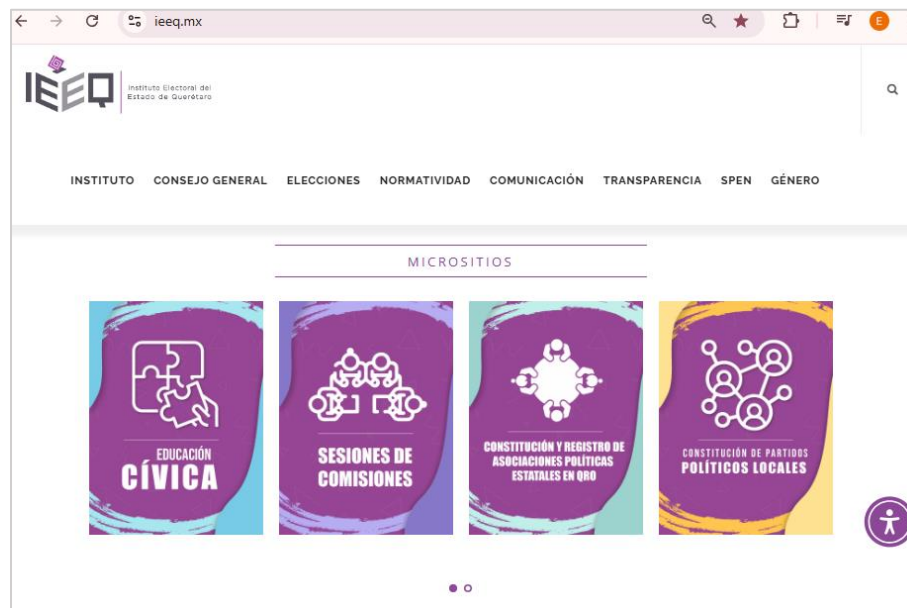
ieeq.mx

E

IEEQ Instituto Electoral del Estado de Querétaro

INSTITUTO CONSEJO GENERAL ELECCIONES NORMATIVIDAD COMUNICACIÓN TRANSPARENCIA SPEN GÉNERO

MICROSITIOS

EDUCACIÓN CÍVICA

SESIONES DE COMISIONES

CONSTITUCIÓN Y REGISTRO DE ASOCIACIONES POLÍTICAS ESTATALES EN QRO

CONSTITUCIÓN DE PARTIDOS POLÍTICOS LOCALES